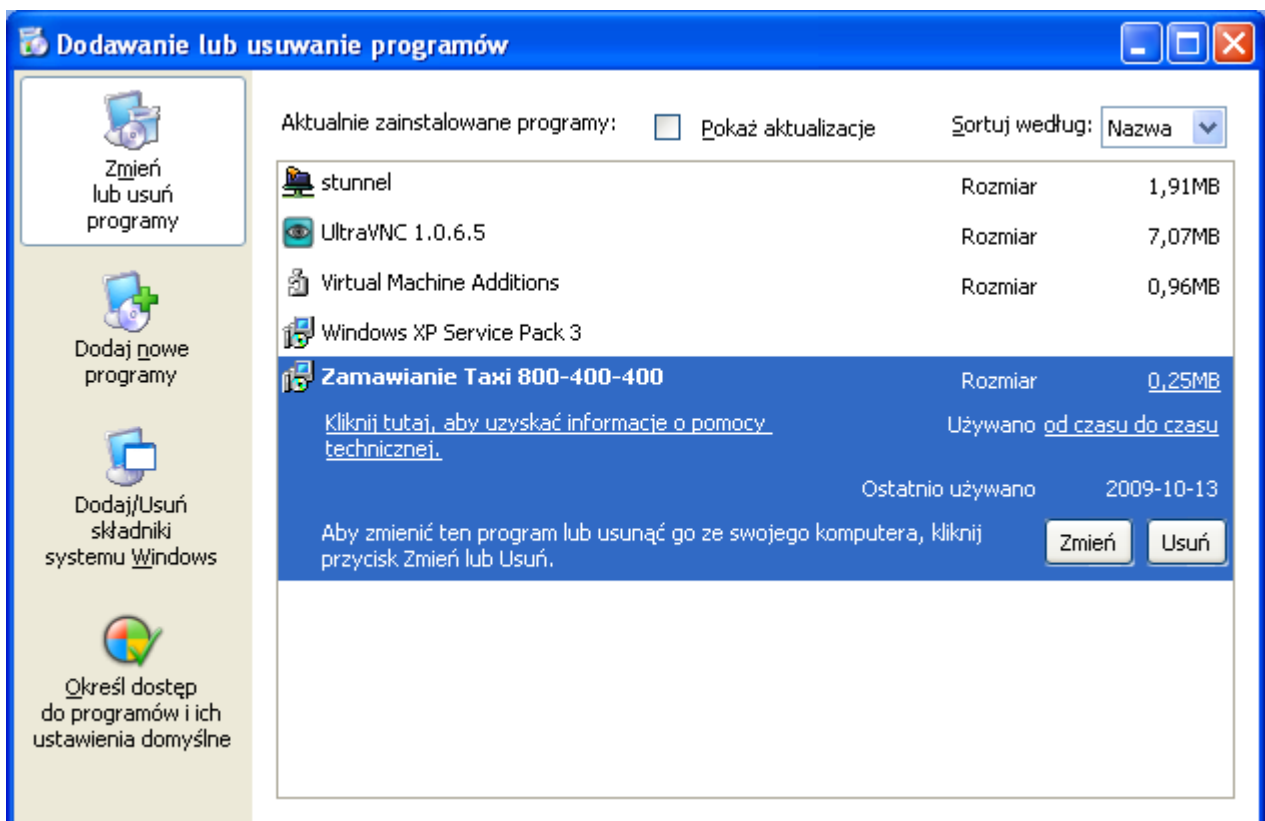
Dodawanie lub usuwanie programów

Zmień lub usuń programy

Dodaj nowe programy

Dodaj/Usuń składniki systemu Windows

Określ dostęp do programów i ich ustawienia domyślne

Aktualnie zainstalowane programy:
Pokaż aktualizacje
Sortuj według: Nazwa

| | | |
|---|---|---|
| stunnel | Rozmiar | 1,91MB |
| UltraVNC 1.0.6.5 | Rozmiar | 7,07MB |
| Virtual Machine Additions | Rozmiar | 0,96MB |
| Windows XP Service Pack 3 | | |
| Zamawianie Taxi 800-400-400 | Rozmiar | 0,25MB |

Kliknij tutaj, aby uzyskać informacje o pomocy technicznej.
Używano od czasu do czasu
Ostatnio używano 2009-10-13

Aby zmienić ten program lub usunąć go ze swojego komputera, kliknij przycisk Zmień lub Usuń.
Zmień
Usuń